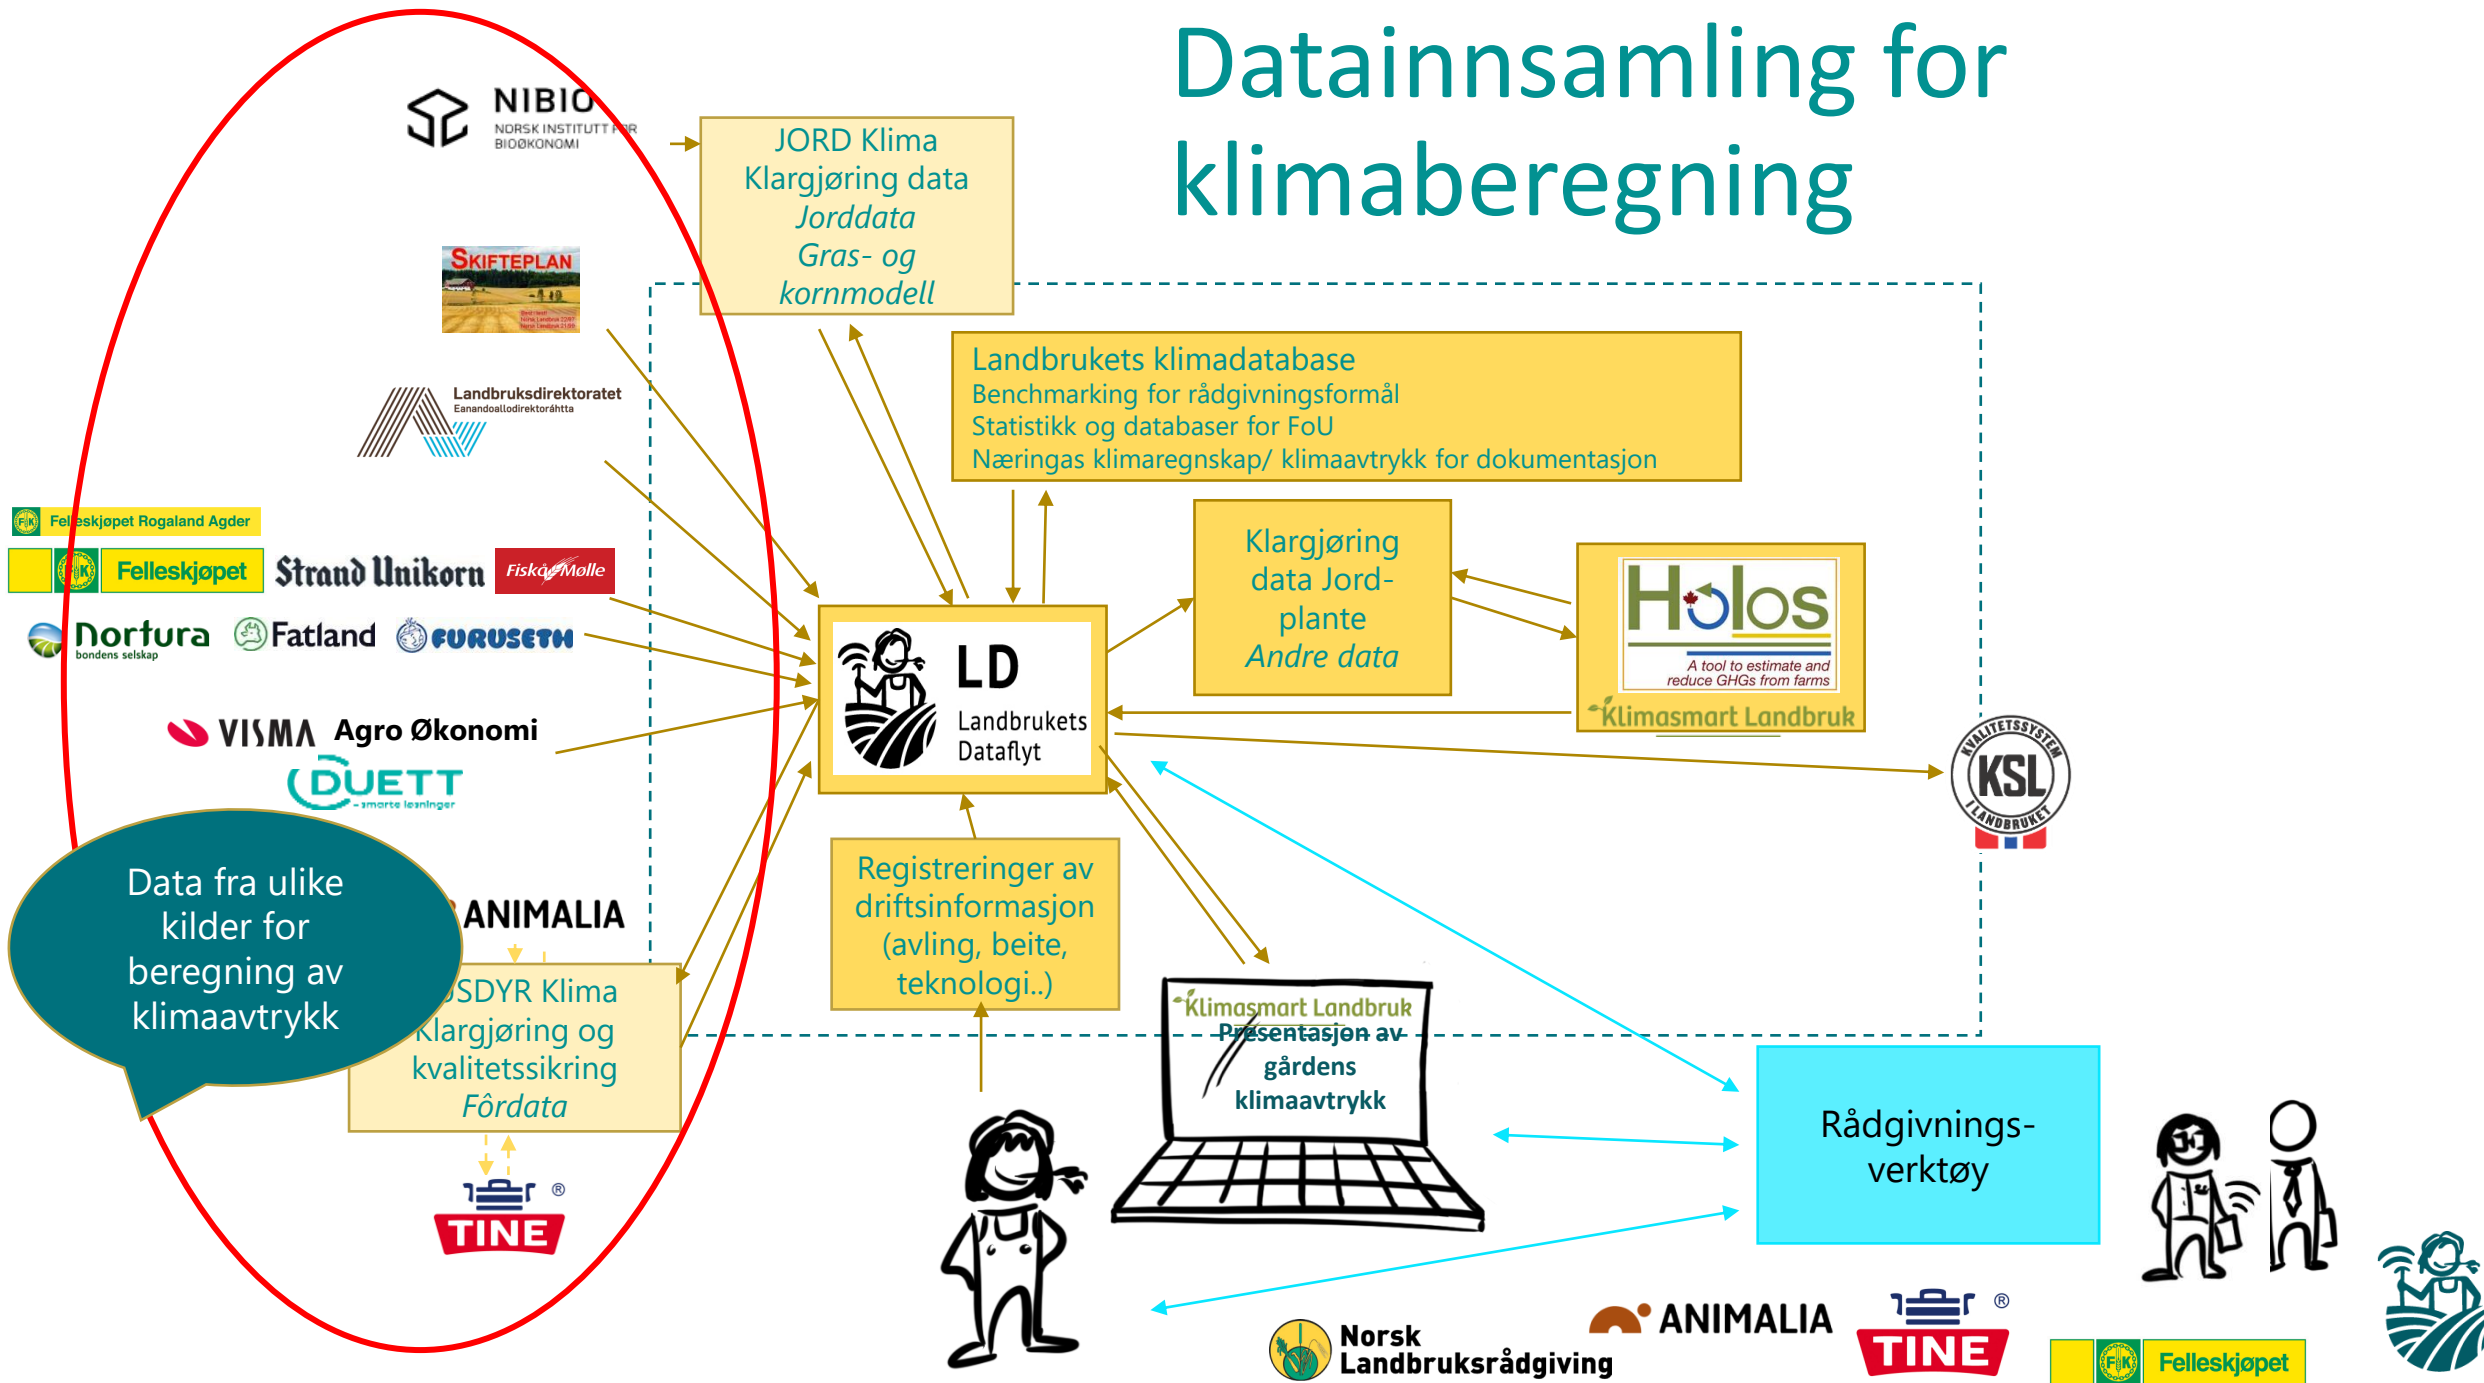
Datainnsamling for klimaberegning

NIBIO
NORSK INSTITUTT FOR BIOØKONOMI

JORD Klima
Klargjøring data
Jorddata
Gras- og kornmodell

SKIFTEPLAN

Landbruksdirektoratet
Eanandoallodirektoráhtta

Landbrukets klimadatabase
Benchmarking for rådgivningsformål
Statistikk og databaser for FoU
Næringas klimaregnskap/ klimaavtrykk for dokumentasjon

Felleskjøpet Rogaland Agder
Felleskjøpet
Strand Unikorn
Fiskå Mølle
Nortura
bondens selskap
Fatland
FURUSETH

Klargjøring data Jord-plante
Andre data

Holos
A tool to estimate and reduce GHGs from farms
Klimasmart Landbruk

LD
Landbrukets Dataflyt

VISMA Agro Økonomi
DUETT
- smarte løsninger

KSL
KVALITETSSYSTEM I LANDBRUKET

Data fra ulike kilder for beregning av klimaavtrykk

ANIMALIA

SDYR Klima
Klargjøring og kvalitetssikring
Fôrdata

Registreringer av driftsinformasjon (avling, beite, teknologi..)

Klimasmart Landbruk
Presentasjon av gårdens klimaavtrykk

Rådgivnings-verktøy

TINE

Norsk Landbruksrådgiving
ANIMALIA
TINE
Felleskjøpet